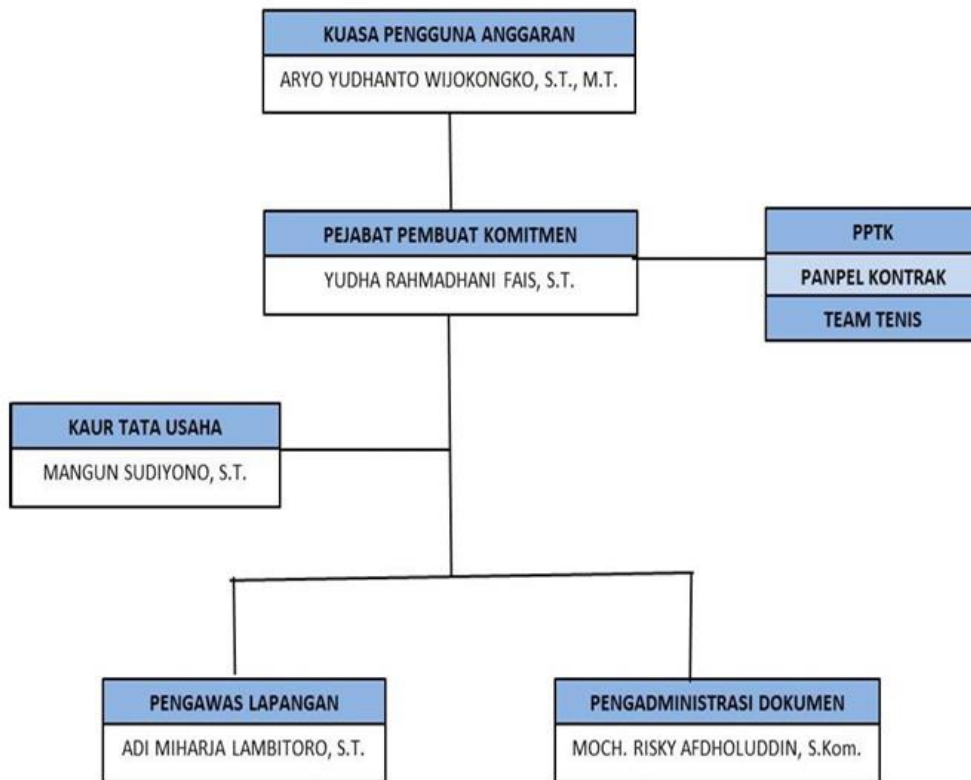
KUASA PENGGUNA ANGGARAN
ARYO YUDHANTO WIJOKONGKO, S.T., M.T.

PEJABAT PEMBUAT KOMITMEN
YUDHA RAHMADHANI FAIS, S.T.

PPTK
PANPEL KONTRAK
TEAM TENIS

KAUR TATA USAHA
MANGUN SUDIYONO, S.T.

PENGAWAS LAPANGAN
ADI MIHARJA LAMBITORO, S.T.

PENGADMINISTRASI DOKUMEN
MOCH. RISKY AFDHOLUDDIN, S.Kom.